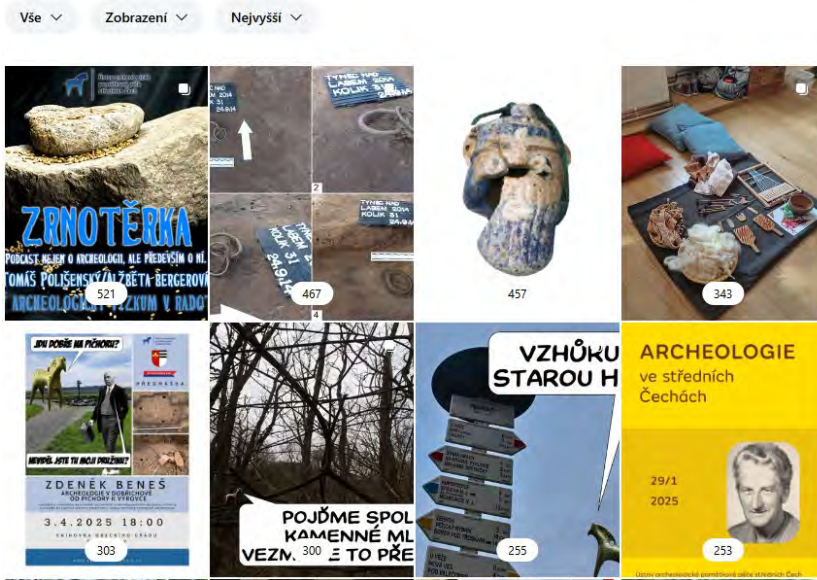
Vše
Zobrazení
Nejvyšší

ZRNOTĚRKA
PODCAST NEJEN O ARCHEOLOGII, ALE PŘEDEVŠÍM O NÍ.
TOMÁŠ POLIŠENSKÝ, ALŽBĚTA BERGEROVÁ
ARCHEOLOGICKÝ VÝZKUM V RADO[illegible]
521

TÝNEC NAD LABEM 2014 KOLÍK 31 24.9.14
2
4
467

457

343

JAK DOBÍJÍ NA PÍCHORU?
NEVÍDÍŠ, JSTE TU MOJI DRUŽINU?
PŘEDNÁŠKA
ZDENĚK BENEŠ
ARCHEOLOGIE V DOBŘICHOVĚ OD PÍCHORY K VÝROVCE
3.4.2025 18:00
KNIHOVNA OBECNÍHO ÚŘADU
303

POJĎME SPOL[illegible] KAMENNÉ ML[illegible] VEZMĚ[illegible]E TO PŘE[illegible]
300

VZHŮRU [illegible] STAROU H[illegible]
255

ARCHEOLOGIE ve středních Čechách
29/1 2025
253
Ústav archeologické památkové péče středních Čech